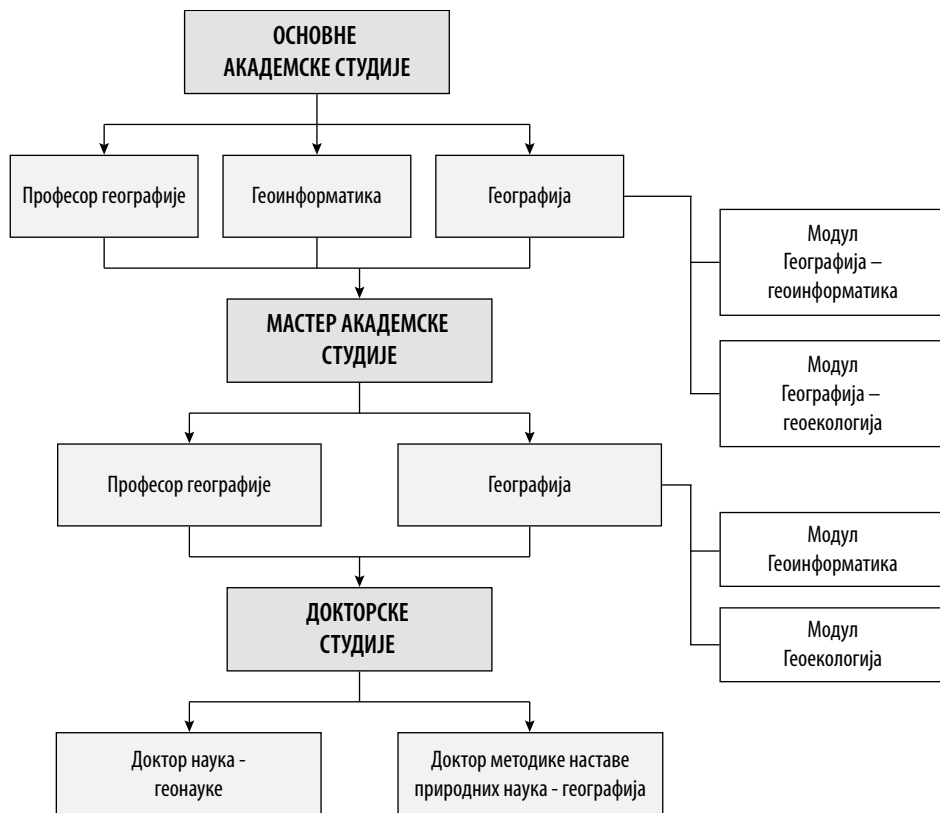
ОСНОВНЕ АКАДЕМСКЕ СТУДИЈЕ

Професор географије

Геоинформатика

Географија

Модул Географија – геоинформатика

Модул Географија – геоекологија

МАСТЕР АКАДЕМСКЕ СТУДИЈЕ

Професор географије

Географија

Модул Геоинформатика

Модул Геоекологија

ДОКТОРСКЕ СТУДИЈЕ

Доктор наука - геонауке

Доктор методике наставе природних наука - географија